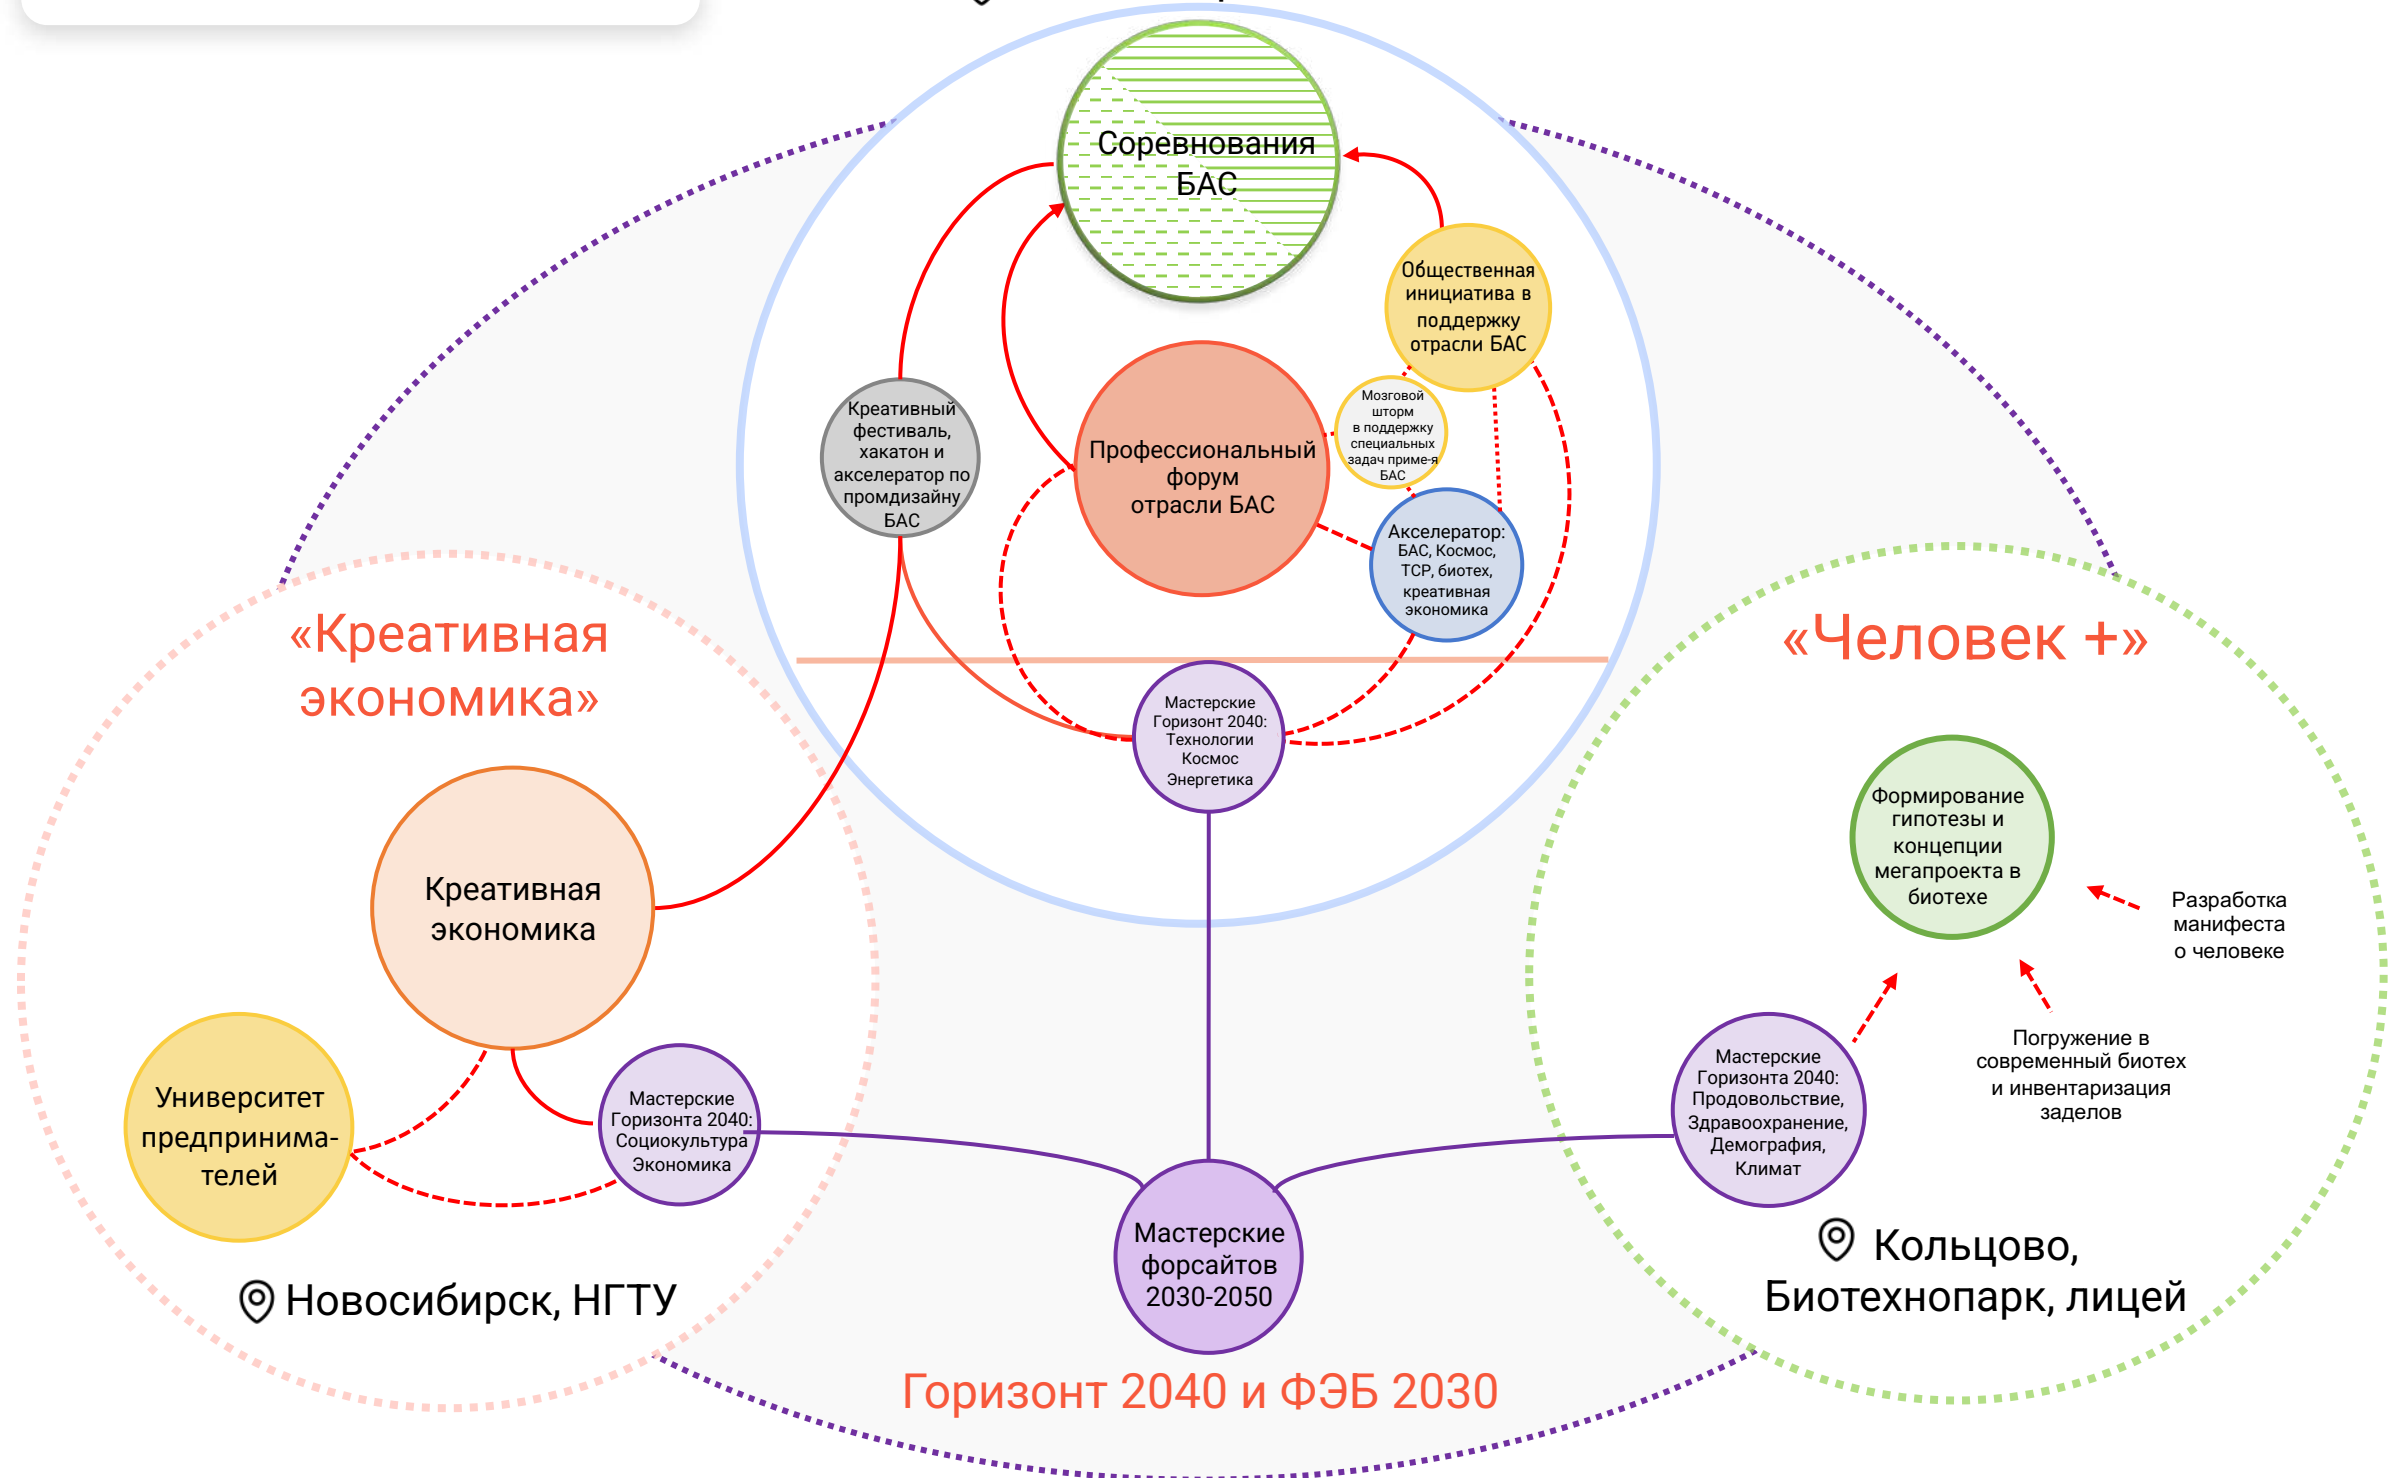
Соревнования БАС

Общественная инициатива в поддержку отрасли БАС

Креативный фестиваль, хакатон и акселератор по промдизайну БАС

Профессиональный форум отрасли БАС

Мозговой штурм в поддержку специальных задач приме-я БАС

Акселератор: БАС, Космос, ТСР, биотех, креативная экономика

«Креативная экономика»

«Человек +»

Мастерские Горизонт 2040: Технологии Космос Энергетика

Креативная экономика

Формирование гипотезы и концепции мегапроекта в биотехе

Разработка манифеста о человеке

Погружение в современный биотех и инвентаризация заделов

Университет предпринимателей

Мастерские Горизонта 2040: Социокультура Экономика

Мастерские Горизонта 2040: Продовольствие, Здравоохранение, Демография, Климат

Мастерские форсайтов 2030-2050

Кольцово, Биотехнопарк, лицей

Новосибирск, НГТУ

Горизонт 2040 и ФЭБ 2030